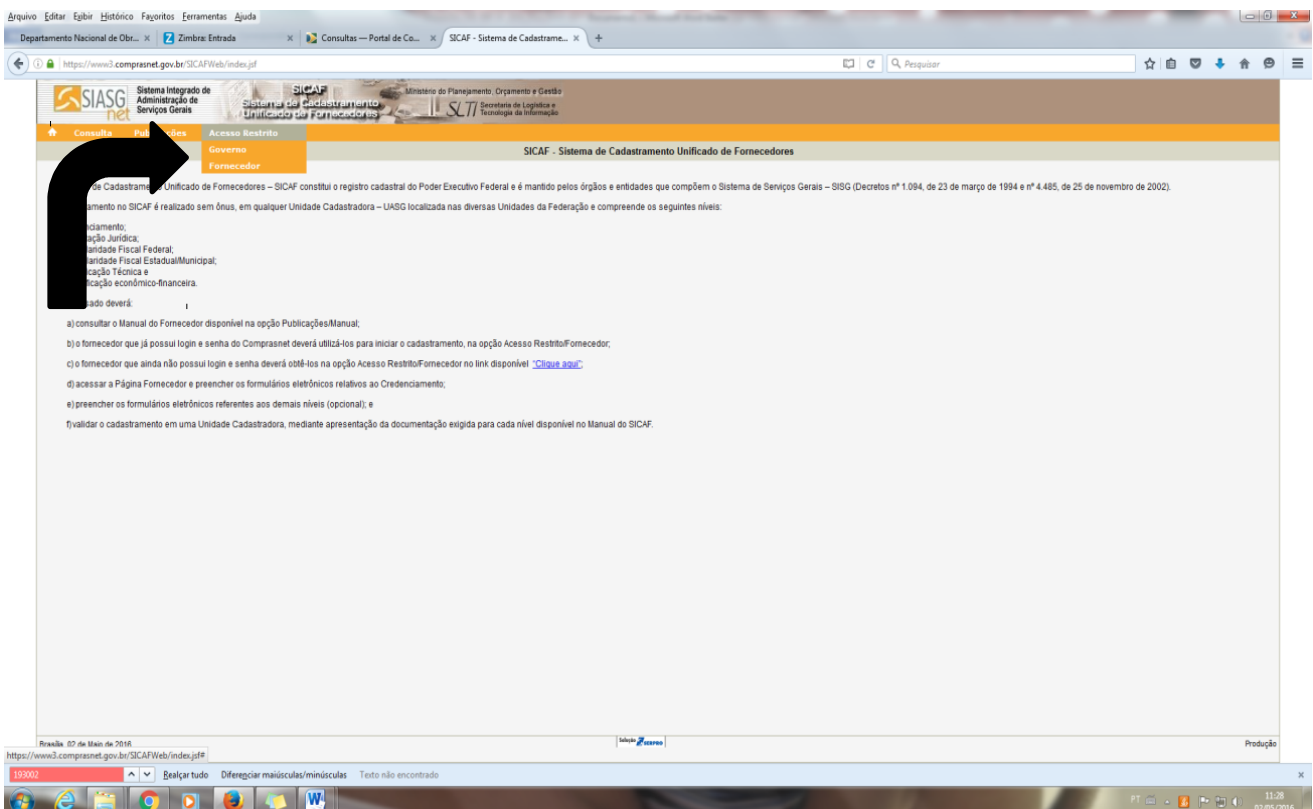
Arquivo Editar Exibir Histórico Favoritos Ferramentas Ajuda

Departamento Nacional de Obr... × Zimbra: Entrada × Consultas — Portal de Co... × SICAF - Sistema de Cadastrame... × +

https://www3.comprasnet.gov.br/SICAFWeb/index.jsf

Pesquisar

SIASG net Sistema Integrado de Administração de Serviços Gerais

SICAF Sistema de Cadastramento Unificado de Fornecedores

Ministério do Planejamento, Orçamento e Gestão

SLTI Secretaria de Logística e Tecnologia da Informação

Consulta Publicações Acesso Restrito

Governo

Fornecedor

SICAF - Sistema de Cadastramento Unificado de Fornecedores

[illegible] de Cadastramento Unificado de Fornecedores – SICAF constitui o registro cadastral do Poder Executivo Federal e é mantido pelos órgãos e entidades que compõem o Sistema de Serviços Gerais – SISG (Decretos nº 1.094, de 23 de março de 1994 e nº 4.485, de 25 de novembro de 2002).

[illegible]amento no SICAF é realizado sem ônus, em qualquer Unidade Cadastradora – UASG localizada nas diversas Unidades da Federação e compreende os seguintes níveis:

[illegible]nciamento;
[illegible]ação Jurídica;
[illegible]laridade Fiscal Federal;
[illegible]laridade Fiscal Estadual/Municipal;
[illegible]icação Técnica e
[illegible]ficação econômico-financeira.

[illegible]sado deverá:

a) consultar o Manual do Fornecedor disponível na opção Publicações/Manual;

b) o fornecedor que já possui login e senha do Comprasnet deverá utilizá-los para iniciar o cadastramento, na opção Acesso Restrito/Fornecedor;

c) o fornecedor que ainda não possui login e senha deverá obtê-los na opção Acesso Restrito/Fornecedor no link disponível "Clique aqui";

d) acessar a Página Fornecedor e preencher os formulários eletrônicos relativos ao Credenciamento;

e) preencher os formulários eletrônicos referentes aos demais níveis (opcional); e

f) validar o cadastramento em uma Unidade Cadastradora, mediante apresentação da documentação exigida para cada nível disponível no Manual do SICAF.

Brasília, 02 de Maio de 2016

Solução SERPRO

Produção

https://www3.comprasnet.gov.br/SICAFWeb/index.jsf#

193002 Realçar tudo Diferenciar maiúsculas/minúsculas Texto não encontrado

PT 11:28 02/05/2016